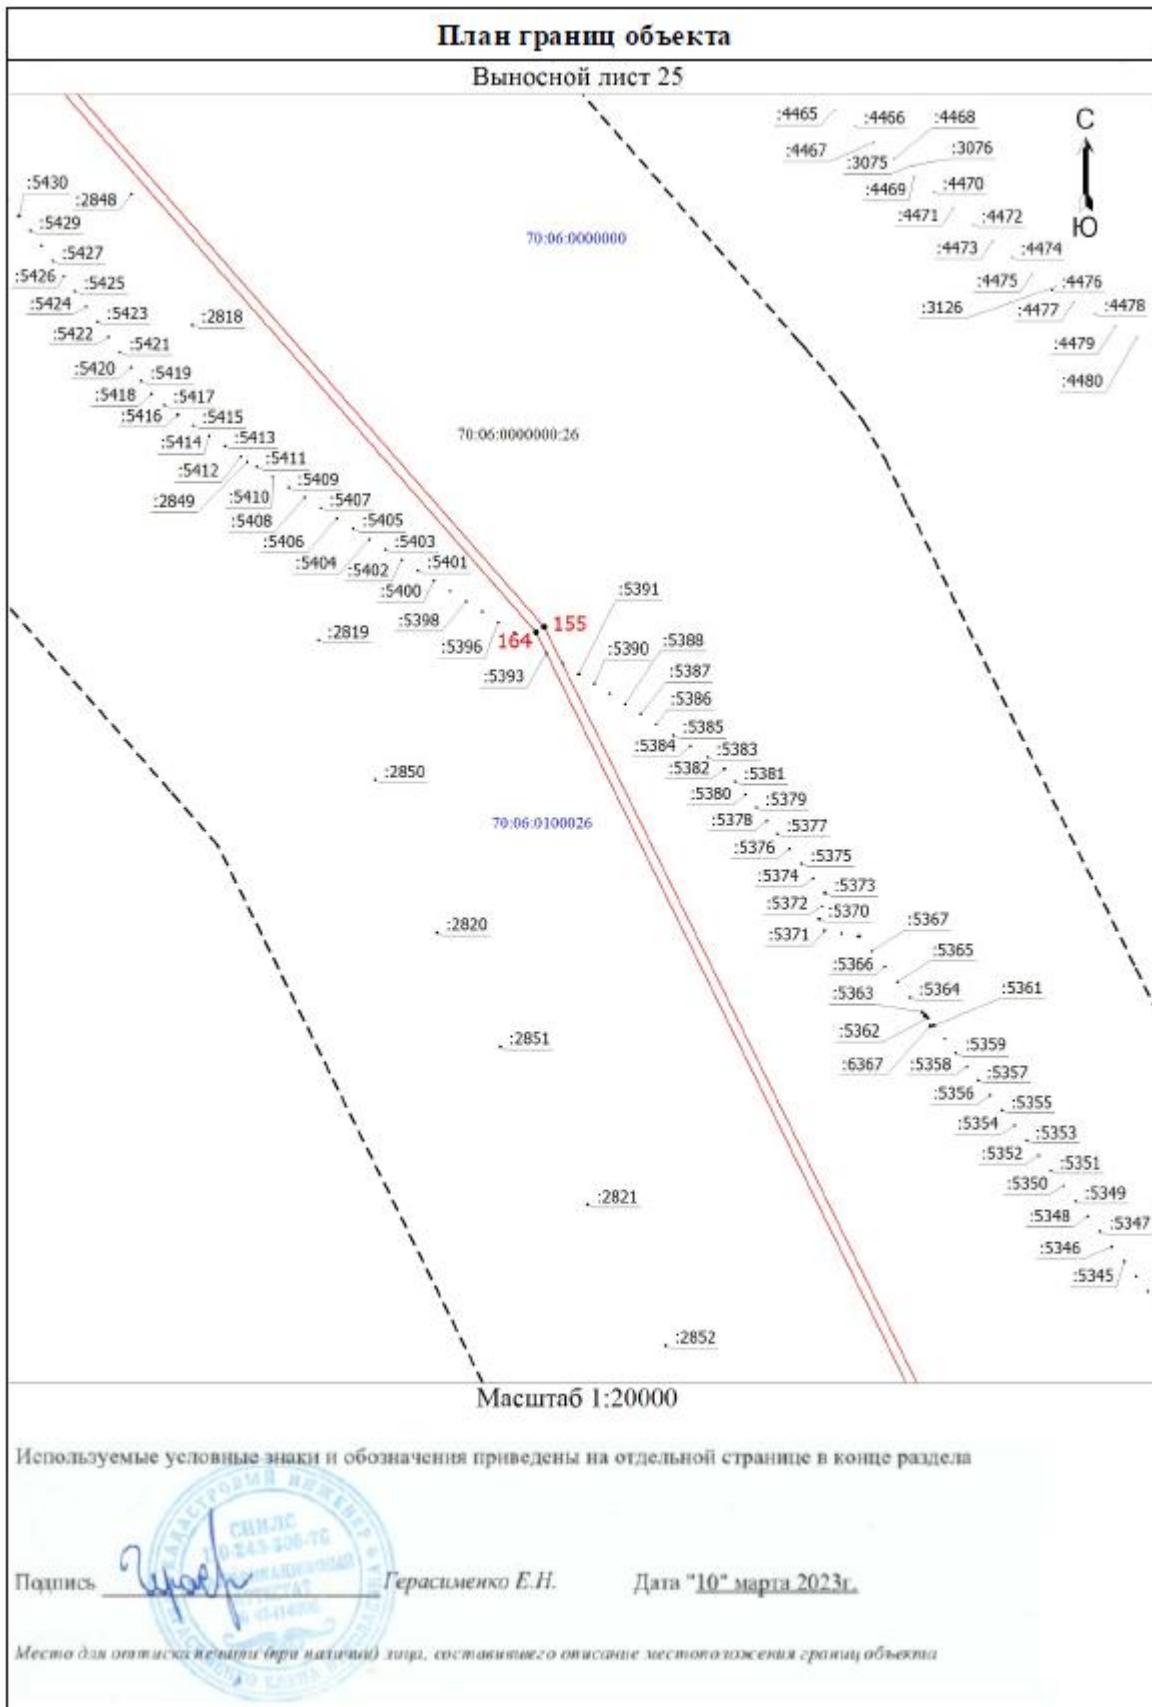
План границ объекта

Выносной лист 25

С
Ю

:4465 :4466 :4468
:4467 :3075 :3076
:4469 :4470
:4471 :4472
:4473 :4474
:4475 :4476
:3126 :4477 :4478
:4479
:4480

70:06:0000000

:5430 :2848
:5429
:5427
:5426 :5425
:5424 :5423 :2818
:5422 :5421
:5420 :5419
:5418 :5417
:5416 :5415
:5414 :5413
:5412 :5411
:2849 :5410 :5409
:5408 :5407
:5406 :5405
:5404 :5403
:5402 :5401
:5400
:5398
:2819
:5396
:5393

70:06:0000000:26

155
164

:5391
:5390 :5388
:5387
:5386
:5385
:5384 :5383
:5382 :5381
:5380 :5379
:5378 :5377
:5376 :5375
:5374 :5373
:5372 :5370
:5371
:5367
:5366 :5365
:5363 :5364 :5361
:5362
:6367 :5358 :5359
:5357
:5356 :5355
:5354 :5353
:5352 :5351
:5350 :5349
:5348 :5347
:5346
:5345

:2850

70:06:0100026

:2820
:2851
:2821
:2852

Масштаб 1:20000

Используемые условные знаки и обозначения приведены на отдельной странице в конце раздела

Подпись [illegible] Герасименко Е.Н. Дата "10" марта 2023г.

Место для оттиска печати (при наличии) лица, составившего описание местоположения границ объекта

СНИЛС 10-243-306-76 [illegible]